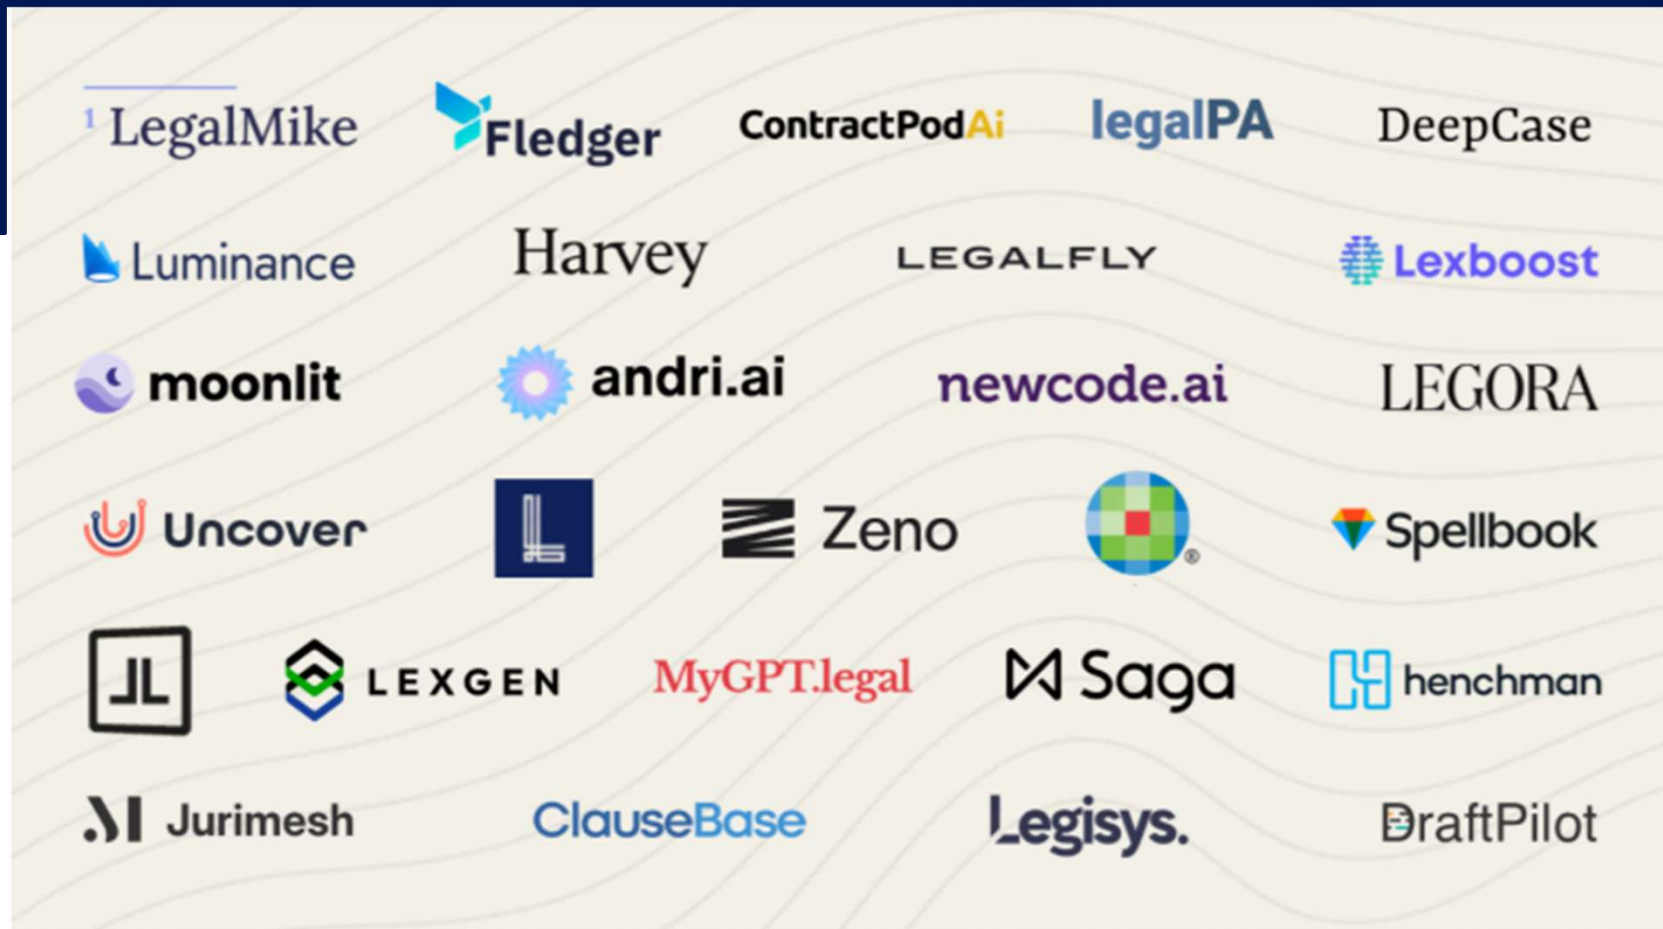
LegalMike Fledger ContractPodAi legalPA DeepCase

Luminance Harvey LEGALFLY Lexboost

moonlit andri.ai newcode.ai LEGORA

Uncover Zeno Spellbook

LEXGEN MyGPT.legal Saga henchman

Jurimesh ClauseBase Legisys. DraftPilot